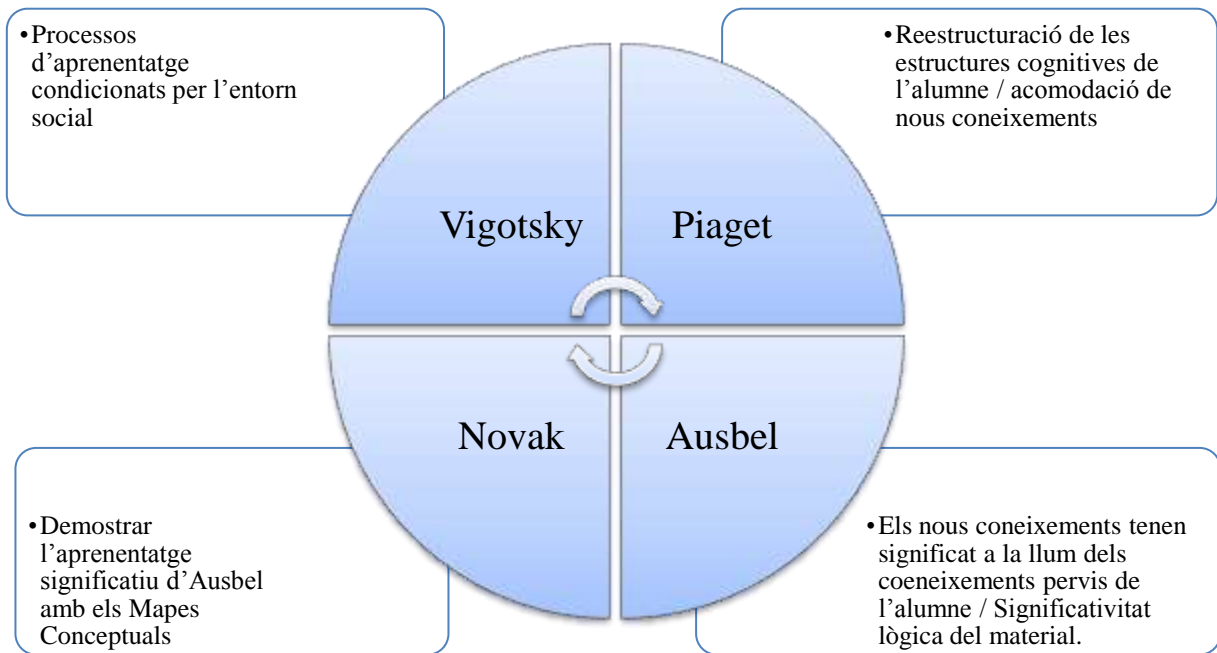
•Processos d'aprenentatge condicionats per l'entorn social

•Reestructuració de les estructures cognitives de l'alumne / acomodació de nous coneixements

Vigotsky

Piaget

Novak

Ausbel

•Demostrar l'aprenentatge significatiu d'Ausbel amb els Mapes Conceptuals

•Els nous coneixements tenen significat a la llum dels coeneixements pervis de l'alumne / Significativitat lògica del material.